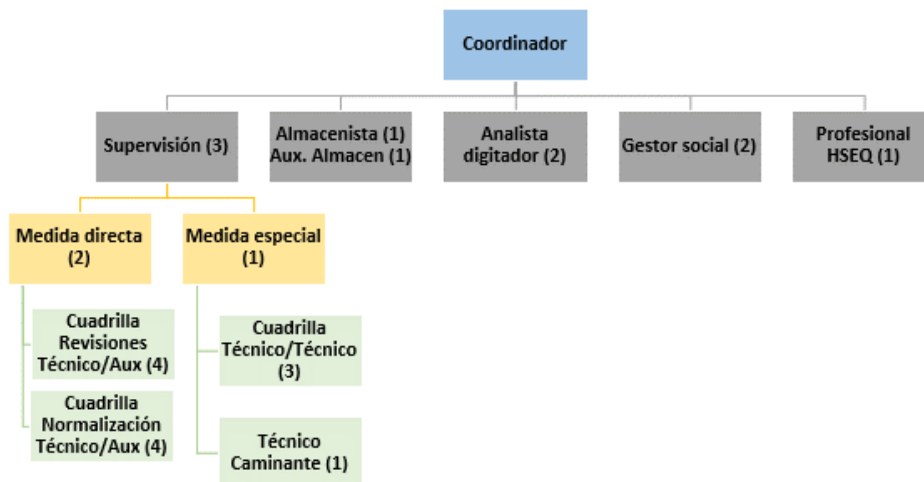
Coordinador

Supervisión (3)

Almacenista (1)
Aux. Almacen (1)

Analista digitador (2)

Gestor social (2)

Profesional HSEQ (1)

Medida directa (2)

Medida especial (1)

Cuadrilla Revisiones Técnico/Aux (4)

Cuadrilla Normalización Técnico/Aux (4)

Cuadrilla Técnico/Técnico (3)

Técnico Caminante (1)